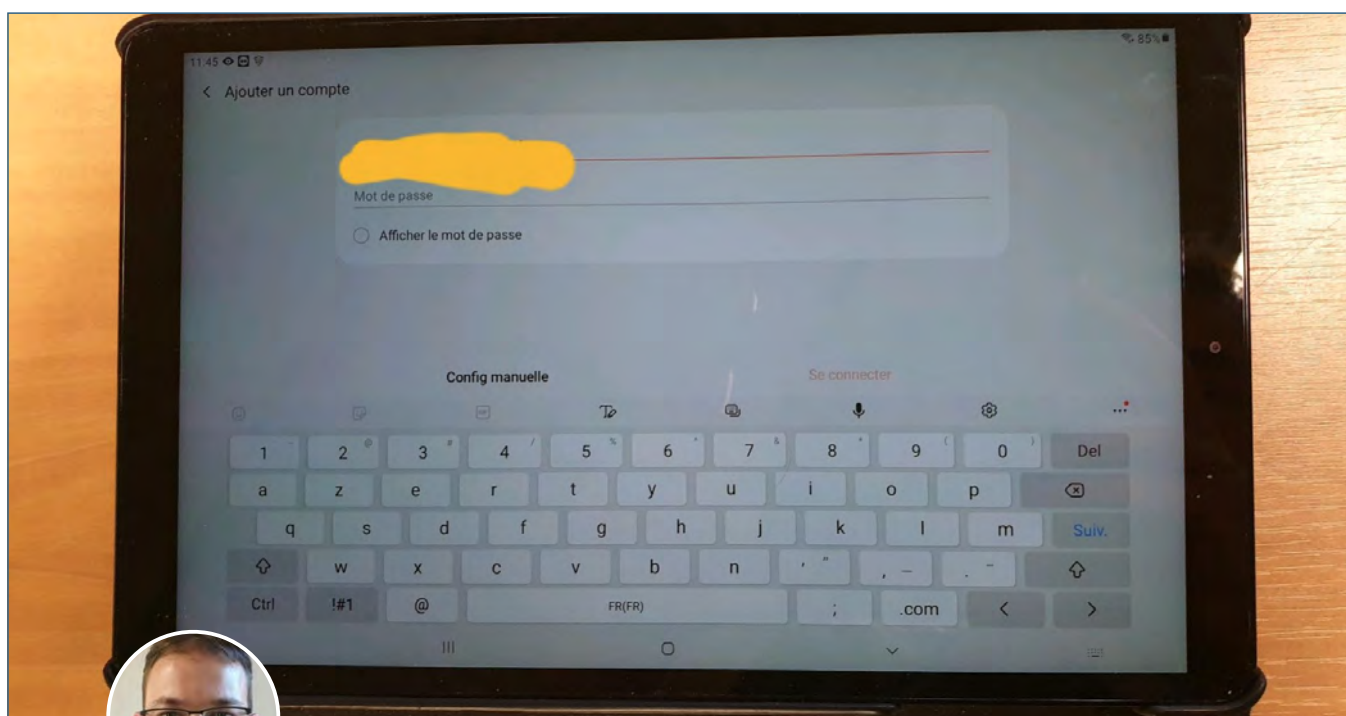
11:45

85%

< Ajouter un compte

Mot de passe

Afficher le mot de passe

Config manuelle

Se connecter

1 2 3 4 5 6 7 8 9 0 Del

a z e r t y u i o p

q s d f g h j k l m Suiv.

w x c v b n ' " , _ . -

Ctrl !#1 @ FR(FR) ; .com < >